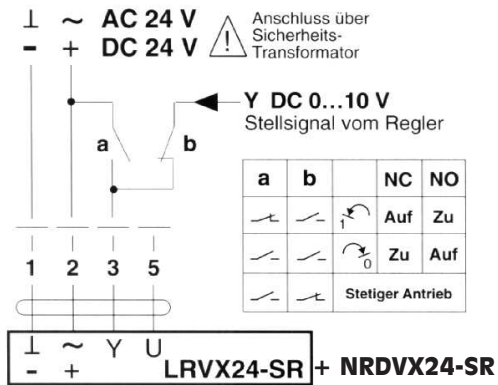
⊥ ~ AC 24 V
– + DC 24 V

Anschluss über Sicherheits-Transformator

Y DC 0...10 V
Stellsignal vom Regler

a
b

| a | b | | NC | NO |
|---|---|---|---|---|
| | | 1 | Auf | Zu |
| | | 0 | Zu | Auf |
| | | Stetiger Antrieb | | |

1 2 3 5

⊥ ~ Y U
– +
LRVX24-SR + NRDVX24-SR